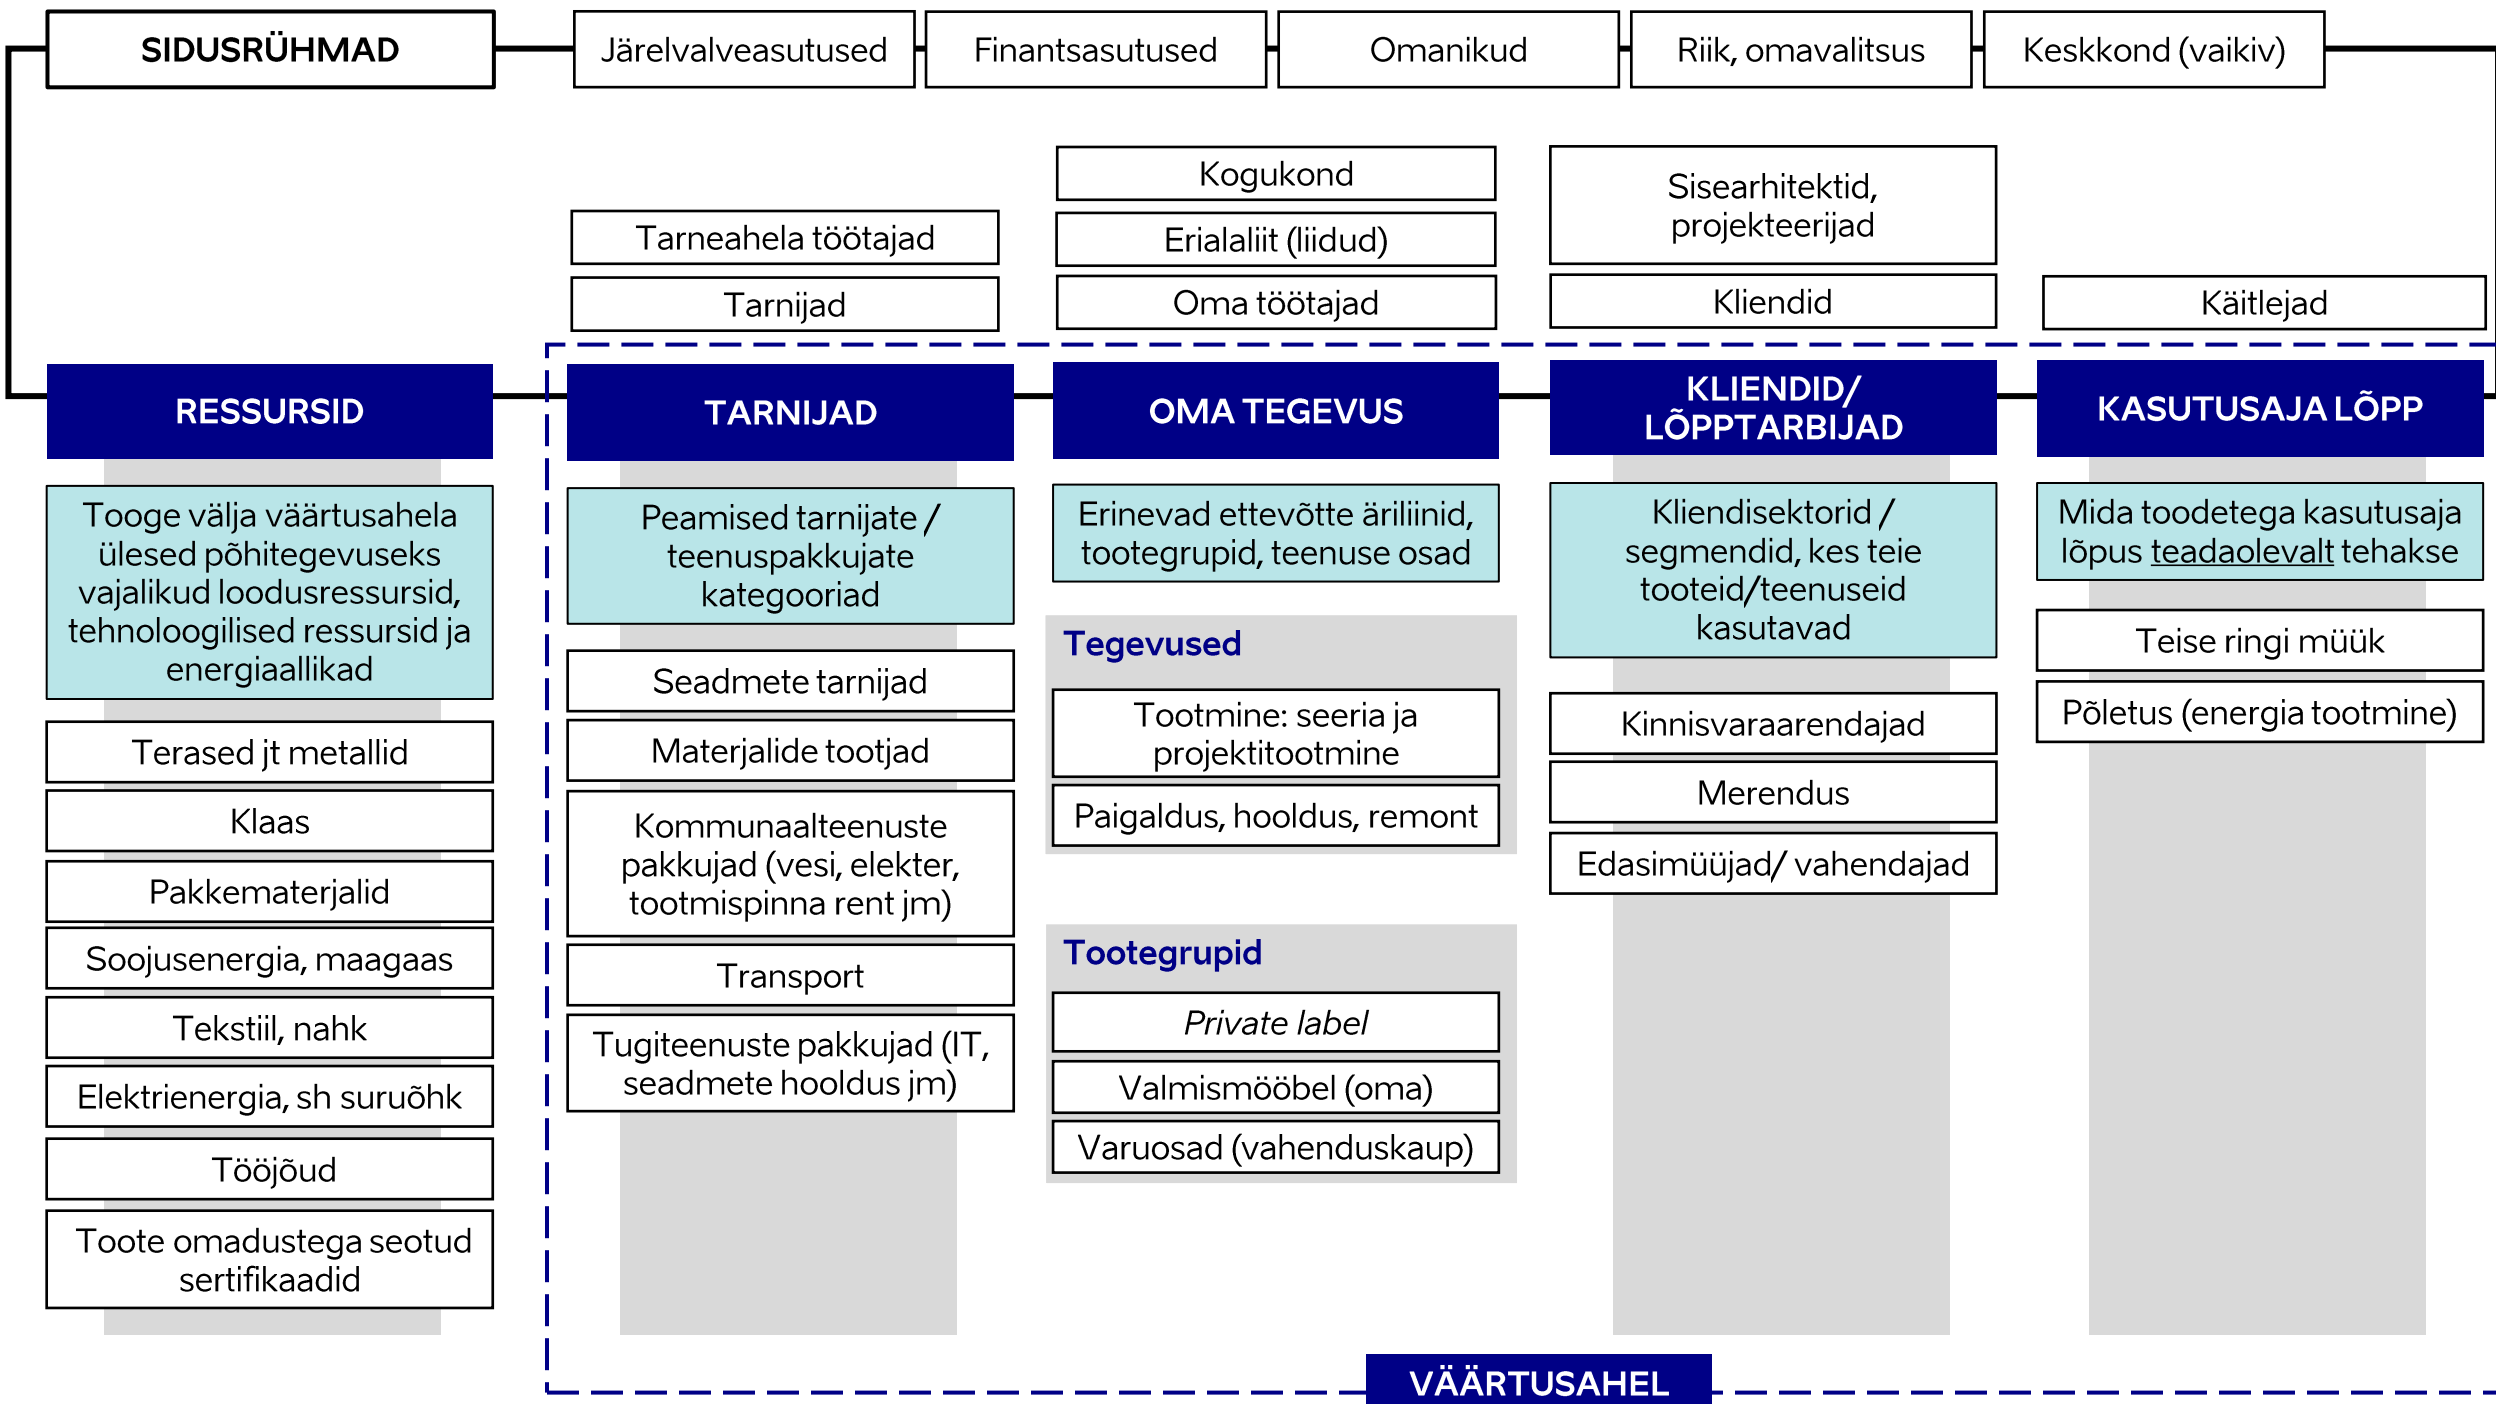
SIDUSRÜHMAD

Järelvalveasutused

Finantsasutused

Omanikud

Riik, omavalitsus

Keskkond (vaikiv)

Tarneahela töötajad

Tarnijad

Kogukond

Erialaliit (liidud)

Oma töötajad

Sisearhitektid, projekteerijad

Kliendid

Käitlejad

RESSURSID

Tooge välja väärtusahela ülesed põhitegevuseks vajalikud loodusressursid, tehnoloogilised ressursid ja energiaallikad

Terased jt metallid

Klaas

Pakkematerjalid

Soojusenergia, maagaas

Tekstiil, nahk

Elektrienergia, sh suruõhk

Tööjõud

Toote omadustega seotud sertifikaadid

TARNIJAD

Peamised tarnijate / teenuspakkujate kategooriad

Seadmete tarnijad

Materjalide tootjad

Kommunaalteenuste pakkujad (vesi, elekter, tootmispinna rent jm)

Transport

Tugiteenuste pakkujad (IT, seadmete hooldus jm)

OMA TEGEVUS

Erinevad ettevõtte äriliinid, tootegrupid, teenuse osad

Tegevused

Tootmine: seeria ja projektitootmine

Paigaldus, hooldus, remont

Tootegrupid

Private label

Valmismööbel (oma)

Varuosad (vahenduskaup)

KLIENDID/ LÕPPTARBIJAD

Kliendisektorid / segmendid, kes teie tooteid/teenuseid kasutavad

Kinnisvaraarendajad

Merendus

Edasimüüjad/ vahendajad

KASUTUSAJA LÕPP

Mida toodetega kasutusaja lõpus teadaolevalt tehakse

Teise ringi müük

Põletus (energia tootmine)

VÄÄRTUSAHEL